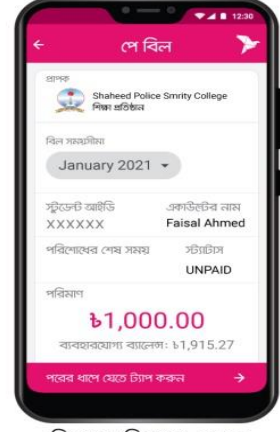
12:30

পে বিল

প্রাপক
Shaheed Police Smrity College
শিক্ষা প্রতিষ্ঠান

বিল সময়সীমা
January 2021

স্টুডেন্ট আইডি
XXXXXX

একাউন্টের নাম
Faisal Ahmed

পরিশোধের শেষ সময়

স্ট্যাটাস
UNPAID

পরিমাণ
৳1,000.00
ব্যবহারযোগ্য ব্যালেন্স: ৳1,915.27

পরের ধাপে যেতে ট্যাপ করুন